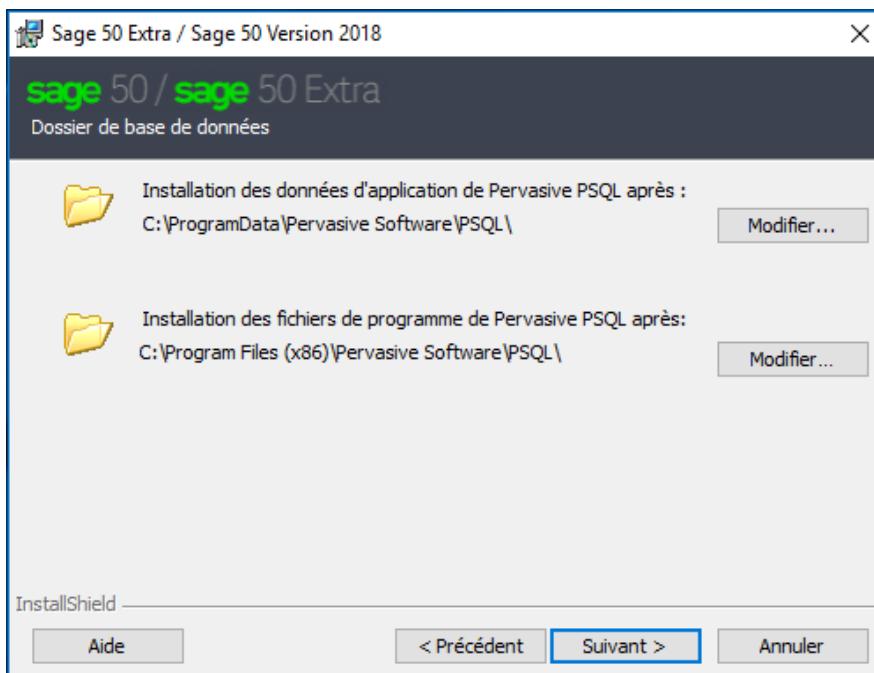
Sage 50 Extra / Sage 50 Version 2018

×

sage 50 / sage 50 Extra

Dossier de base de données

Installation des données d'application de Pervasive PSQL après :
C:\ProgramData\Pervasive Software\PSQL\

Modifier...

Installation des fichiers de programme de Pervasive PSQL après:
C:\Program Files (x86)\Pervasive Software\PSQL\

Modifier...

InstallShield

Aide

< Précédent

Suivant >

Annuler